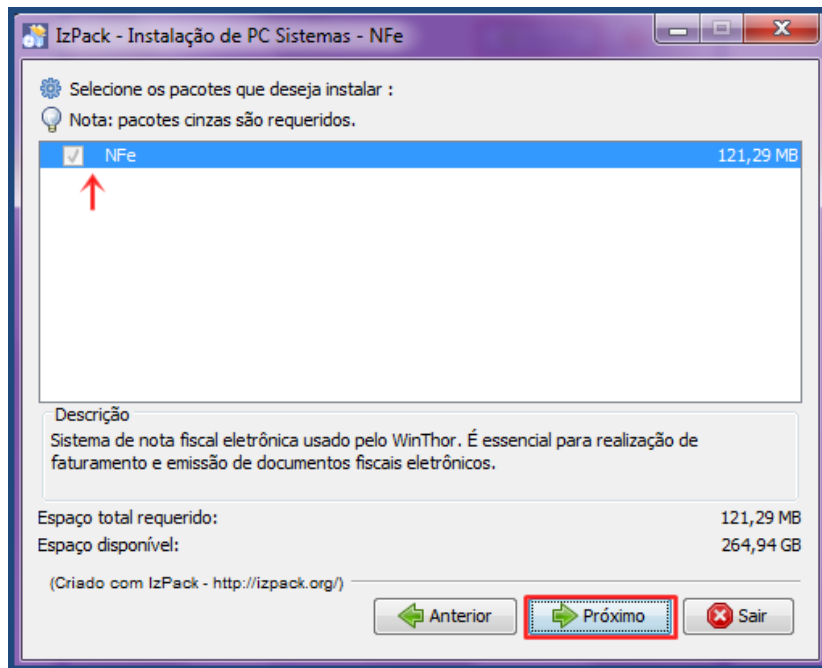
IzPack - Instalação de PC Sistemas - NFe

Selecione os pacotes que deseja instalar :

Nota: pacotes cinzas são requeridos.

| NFe | 121,29 MB |
|---|---|

Descrição

Sistema de nota fiscal eletrônica usado pelo WinThor. É essencial para realização de faturamento e emissão de documentos fiscais eletrônicos.

| Espaço total requerido: | 121,29 MB |
|---|---|
| Espaço disponível: | 264,94 GB |

(Criado com IzPack - http://izpack.org/)

Anterior

Próximo

Sair